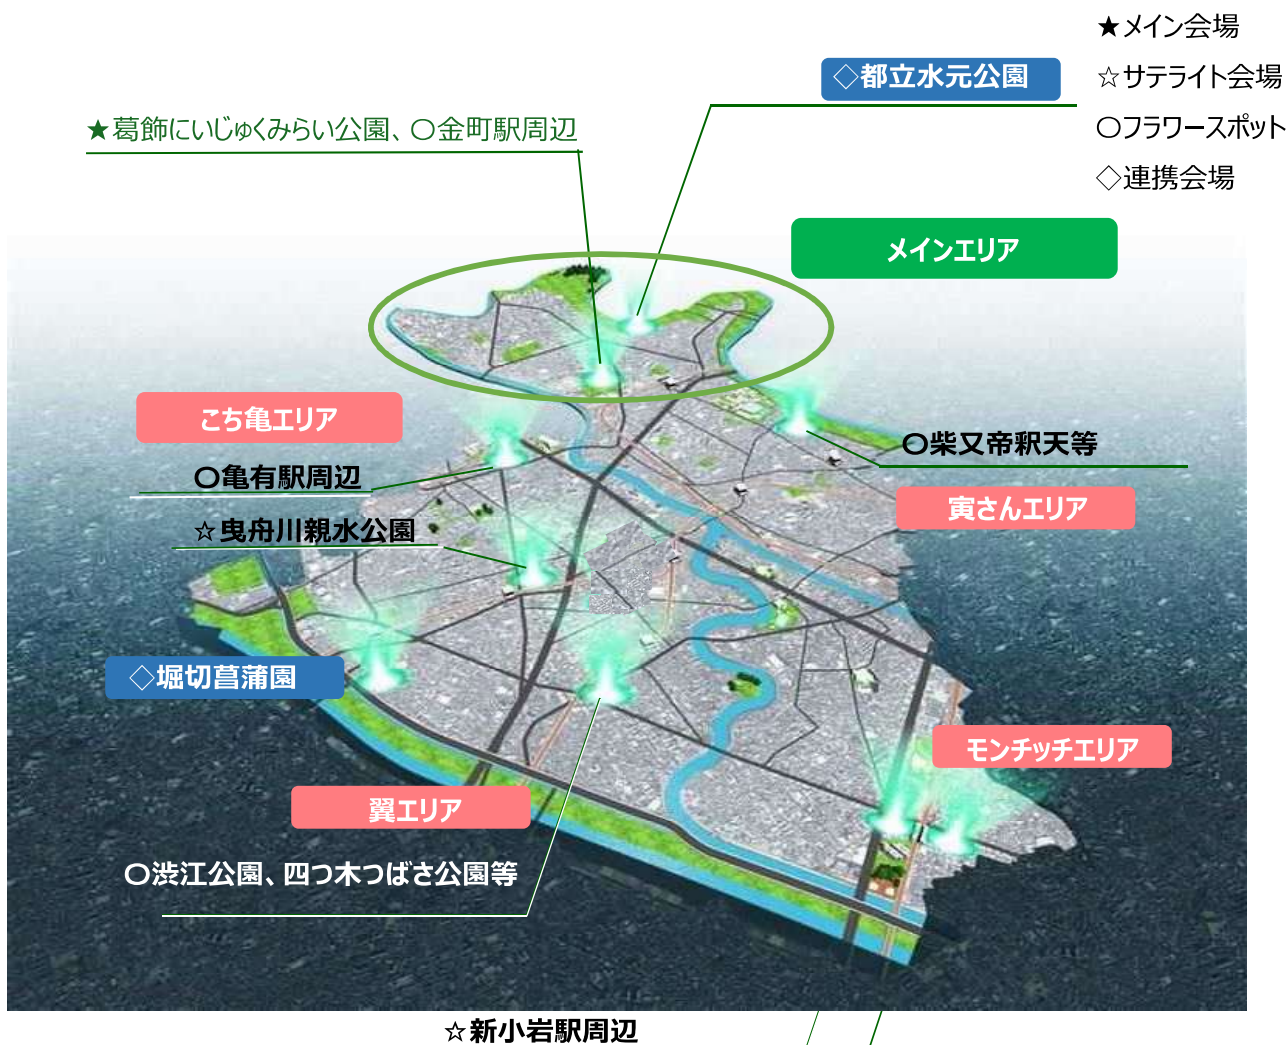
★メイン会場
☆サテライト会場
〇フラワースポット
◇連携会場

◇都立水元公園

★葛飾にいじゅくみらい公園、〇金町駅周辺

メインエリア

こち亀エリア

〇柴又帝釈天等

〇亀有駅周辺

寅さんエリア

☆曳舟川親水公園

◇堀切菖蒲園

モンチッチエリア

翼エリア

〇渋江公園、四つ木つばさ公園等

☆新小岩駅周辺